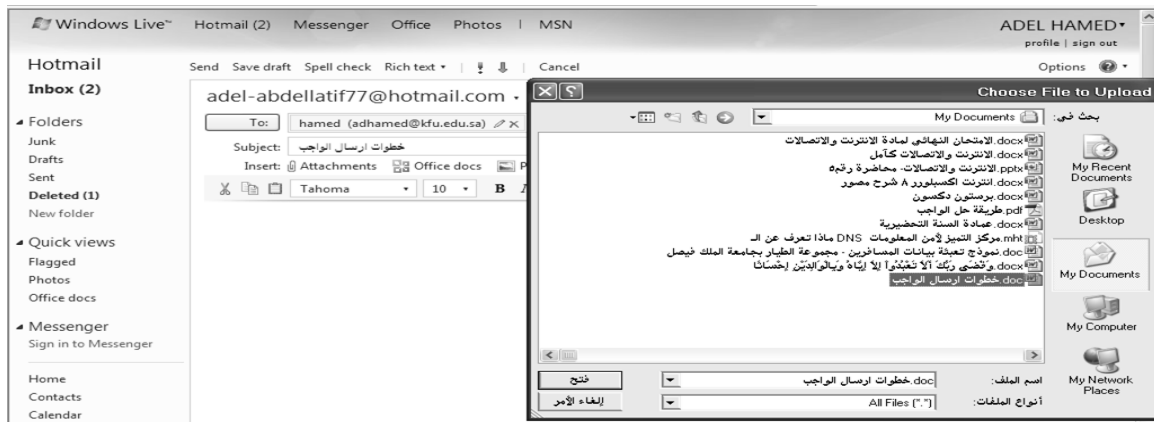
Windows Live™ Hotmail (2) Messenger Office Photos | MSN

ADEL HAMED
profile | sign out

Hotmail
Inbox (2)

Folders
Junk
Drafts
Sent
Deleted (1)
New folder

Quick views
Flagged
Photos
Office docs

Messenger
Sign in to Messenger

Home
Contacts
Calendar

Send Save draft Spell check Rich text | Cancel

Options

adel-abdellatif77@hotmail.com

To: hamed (adhamed@kfu.edu.sa)
Subject: خطوات ارسال الواجب
Insert: Attachments Office docs P
Tahoma 10 B I

Choose File to Upload

بحث في: My Documents

الامتحان النهائي لمادة الانترنت والاتصالات.docx
الانترنت والاتصالات كامل.docx
الانترنت والاتصالات- محاضرة رقم٥.pptx
انترنت اكسبلورر ٨ شرح مصور.docx
برستون دكسون.docx
طريقة حل الواجب.pdf
عمادة السنة التحضيرية.docx
مركز التميز لأمن المعلومات DNS ماذا تعرف عن الـ.mht
نموذج تعبئة بيانات المسافرين - مجموعة الطيار بجامعة الملك فيصل.doc
وَقَضَى رَبُّكَ أَلاَّ تَعْبُدُواْ إِلاَّ إِيَّاهُ وَبِالْوَالِدَيْنِ إِحْسَانًا.docx
خطوات ارسال الواجب.doc

My Recent Documents
Desktop
My Documents
My Computer
My Network Places

اسم الملف: خطوات ارسال الواجب.doc
أنواع الملفات: All Files (*.*)

فتح
إلغاء الأمر